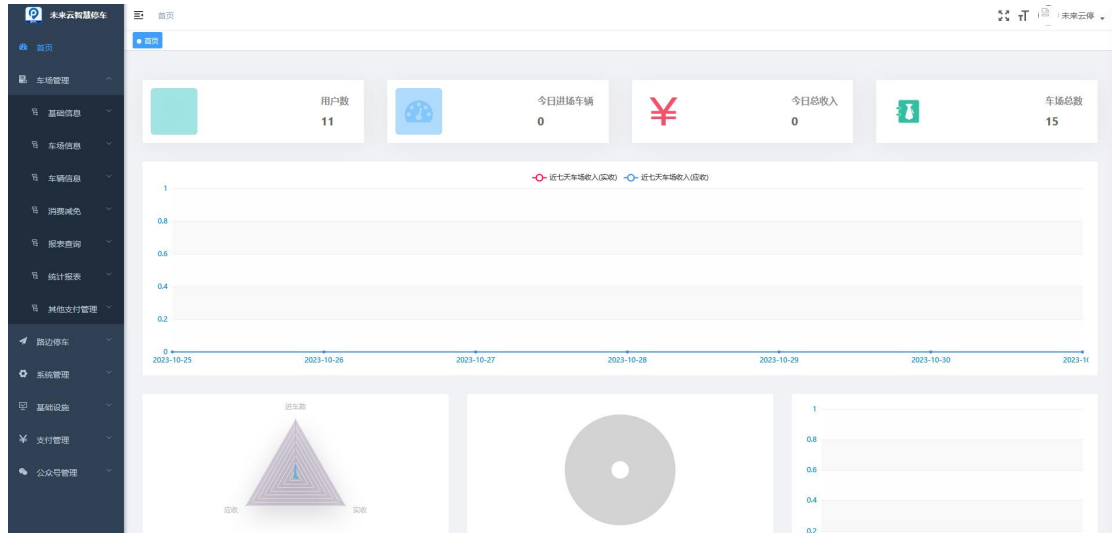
未来云智慧停车

首页

车场管理

基础信息

车场信息

车辆信息

消费减免

报表查询

统计报表

其他支付管理

路边停车

系统管理

基础设施

支付管理

公众号管理

首页

未来云停

● 首页

用户数
11

今日进场车辆
0

今日总收入
0

车场总数
15

近七天车场收入(实收) 近七天车场收入(应收)

1
0.8
0.6
0.4
0.2
0

2023-10-25
2023-10-26
2023-10-27
2023-10-28
2023-10-29
2023-10-30
2023-1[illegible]

进车数

应收

实收

1
0.8
0.6
0.4
0.2